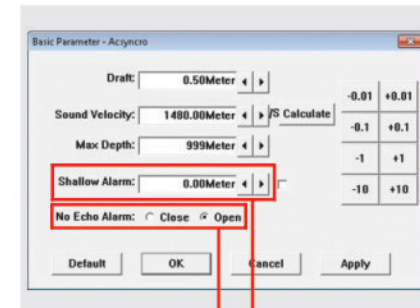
Basic Parameter - Acryncro

Draft: 0.50Meter

Sound Velocity: 1480.00Meter

/S Calculate

Max Depth: 999Meter

Shallow Alarm: 0.00Meter

No Echo Alarm: Close Open

-0.01 +0.01

-0.1 +0.1

-1 +1

-10 +10

Default

OK

Cancel

Apply